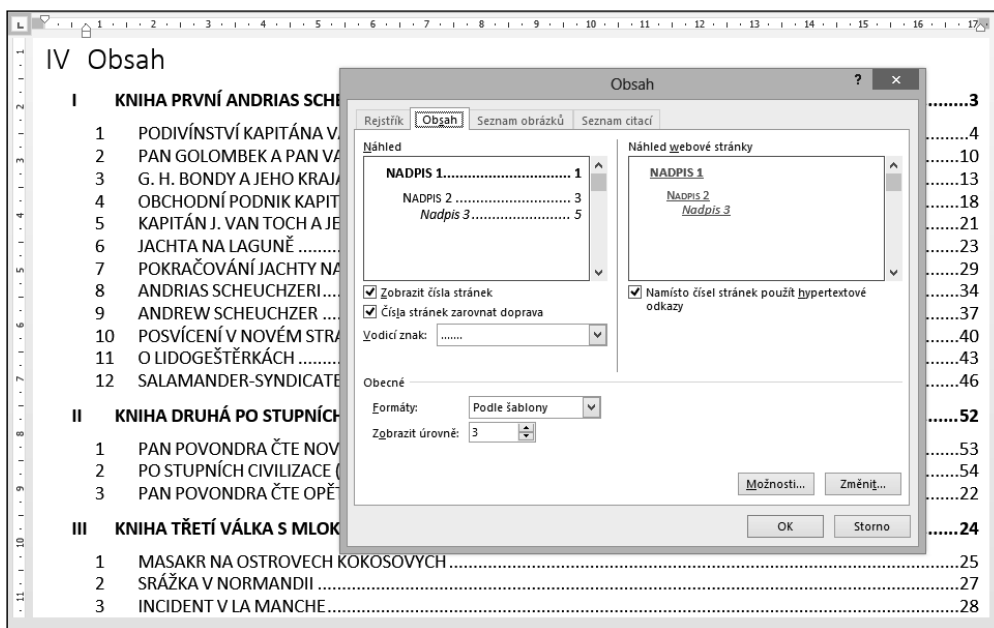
IV Obsah

I KNIHA PRVNÍ ANDRIAS SCHE ........3

1 PODIVÍNSTVÍ KAPITÁNA V ........4
2 PAN GOLOMBEK A PAN VA ........10
3 G. H. BONDY A JEHO KRAJA ........13
4 OBCHODNÍ PODNIK KAPIT ........18
5 KAPITÁN J. VAN TOCH A JE ........21
6 JACHTA NA LAGUNĚ ........23
7 POKRAČOVÁNÍ JACHTY NA ........29
8 ANDRIAS SCHEUCHZERI ........34
9 ANDREW SCHEUCHZER ........37
10 POSVÍCENÍ V NOVÉM STRA ........40
11 O LIDOGEŠTĚRKÁCH ........43
12 SALAMANDER-SYNDICATE ........46

II KNIHA DRUHÁ PO STUPNÍCH ........52

1 PAN POVONDRA ČTE NOV ........53
2 PO STUPNÍCH CIVILIZACE ( ........54
3 PAN POVONDRA ČTE OPĚT ........22

III KNIHA TŘETÍ VÁLKA S MLOK ........24

1 MASAKR NA OSTROVECH KOKOSOVÝCH ........25
2 SRÁŽKA V NORMANDII ........27
3 INCIDENT V LA MANCHE ........28

Obsah
? ×
Rejstřík | Obsah | Seznam obrázků | Seznam citací

Náhled
NADPIS 1........ 1
NADPIS 2 ........ 3
Nadpis 3 ........ 5

Náhled webové stránky
NADPIS 1
NADPIS 2
Nadpis 3

☑ Zobrazit čísla stránek
☑ Čísla stránek zarovnat doprava
Vodicí znak: .......

☑ Namísto čísel stránek použít hypertextové odkazy

Obecné
Formáty: Podle šablony
Zobrazit úrovně: 3

Možnosti... Změnit...
OK Storno